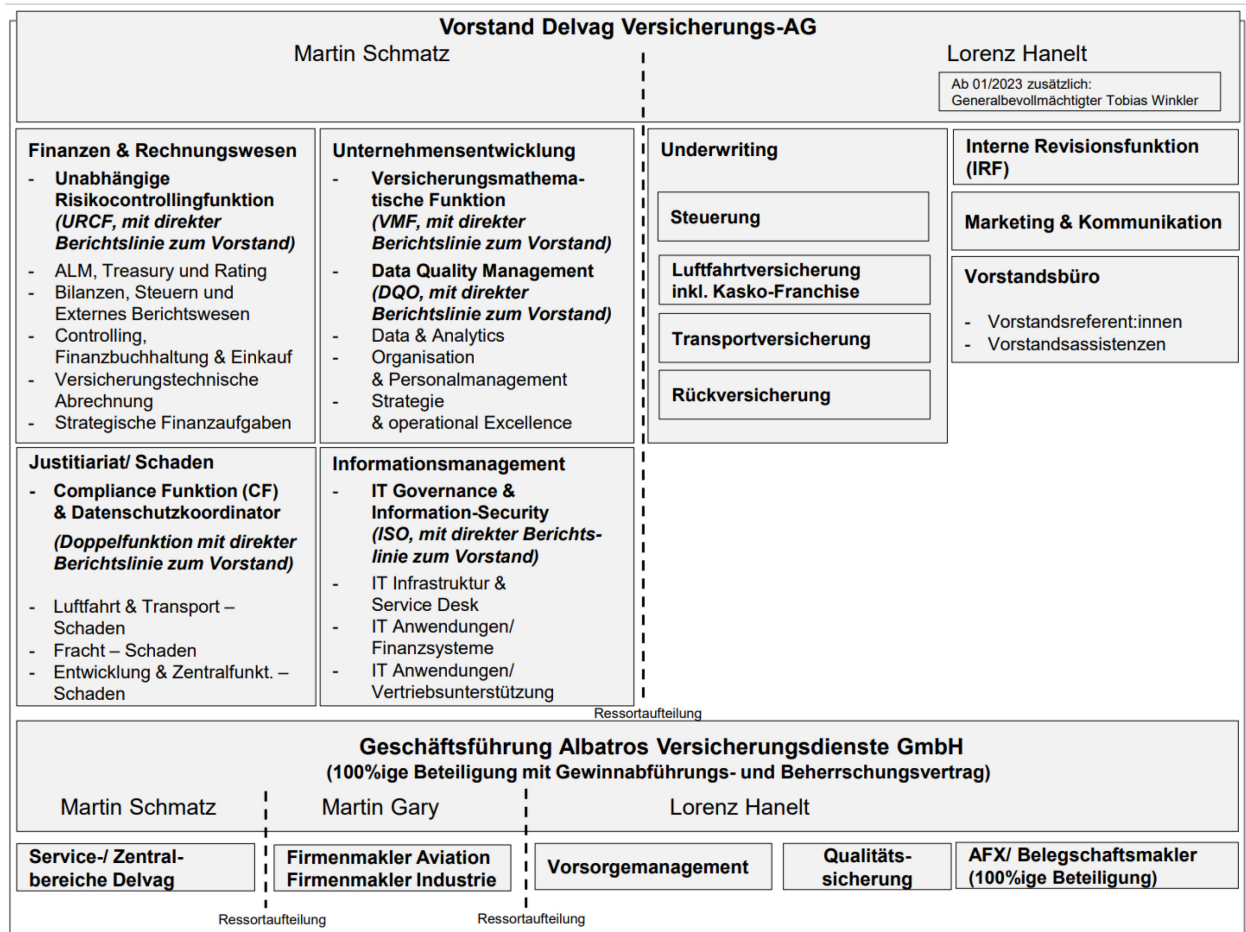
Vorstand Delvag Versicherungs-AG

Martin Schmatz

Lorenz Hanelt

Ab 01/2023 zusätzlich: Generalbevollmächtigter Tobias Winkler

Finanzen & Rechnungswesen
- Unabhängige Risikocontrollingfunktion (URCF, mit direkter Berichtslinie zum Vorstand)
- ALM, Treasury und Rating
- Bilanzen, Steuern und Externes Berichtswesen
- Controlling, Finanzbuchhaltung & Einkauf
- Versicherungstechnische Abrechnung
- Strategische Finanzaufgaben

Unternehmensentwicklung
- Versicherungsmathematische Funktion (VMF, mit direkter Berichtslinie zum Vorstand)
- Data Quality Management (DQO, mit direkter Berichtslinie zum Vorstand)
- Data & Analytics
- Organisation & Personalmanagement
- Strategie & operational Excellence

Justitiariat/ Schaden
- Compliance Funktion (CF) & Datenschutzkoordinator (Doppelfunktion mit direkter Berichtslinie zum Vorstand)
- Luftfahrt & Transport – Schaden
- Fracht – Schaden
- Entwicklung & Zentralfunkt. – Schaden

Informationsmanagement
- IT Governance & Information-Security (ISO, mit direkter Berichtslinie zum Vorstand)
- IT Infrastruktur & Service Desk
- IT Anwendungen/ Finanzsysteme
- IT Anwendungen/ Vertriebsunterstützung

Underwriting

Steuerung

Luftfahrtversicherung inkl. Kasko-Franchise

Transportversicherung

Rückversicherung

Interne Revisionsfunktion (IRF)

Marketing & Kommunikation

Vorstandsbüro
- Vorstandsreferent:innen
- Vorstandsassistenzen

Ressortaufteilung

Geschäftsführung Albatros Versicherungsdienste GmbH
(100%ige Beteiligung mit Gewinnabführungs- und Beherrschungsvertrag)

Martin Schmatz

Martin Gary

Lorenz Hanelt

Service-/ Zentralbereiche Delvag

Firmenmakler Aviation Firmenmakler Industrie

Vorsorgemanagement

Qualitätssicherung

AFX/ Belegschaftsmakler (100%ige Beteiligung)

Ressortaufteilung

Ressortaufteilung